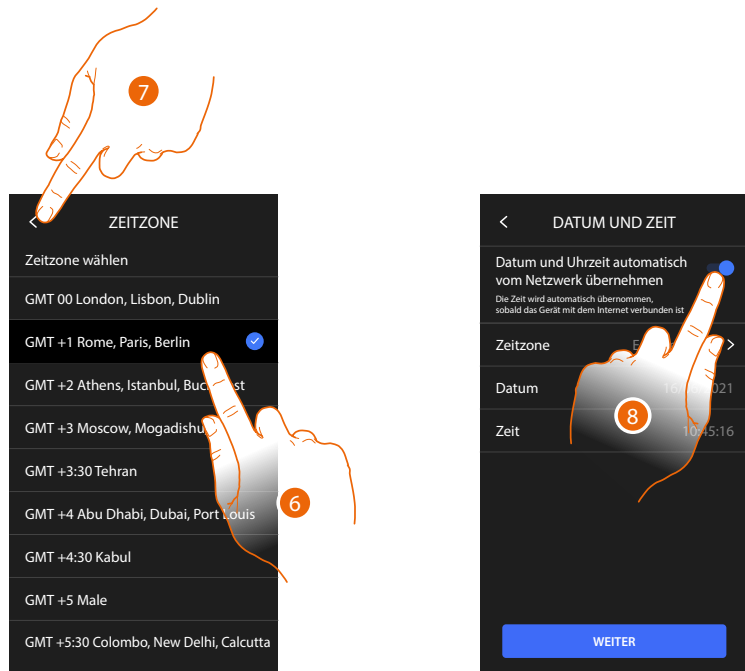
7

<

ZEITZONE

Zeitzone wählen

GMT 00 London, Lisbon, Dublin

GMT +1 Rome, Paris, Berlin

GMT +2 Athens, Istanbul, Buc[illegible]st

GMT +3 Moscow, Mogadishu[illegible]

GMT +3:30 Tehran

GMT +4 Abu Dhabi, Dubai, Port Louis

GMT +4:30 Kabul

GMT +5 Male

GMT +5:30 Colombo, New Delhi, Calcutta

6

<

DATUM UND ZEIT

Datum und Uhrzeit automatisch vom Netzwerk übernehmen

Die Zeit wird automatisch übernommen, sobald das Gerät mit dem Internet verbunden ist

Zeitzone

Datum

Zeit

10:45:16

8

WEITER